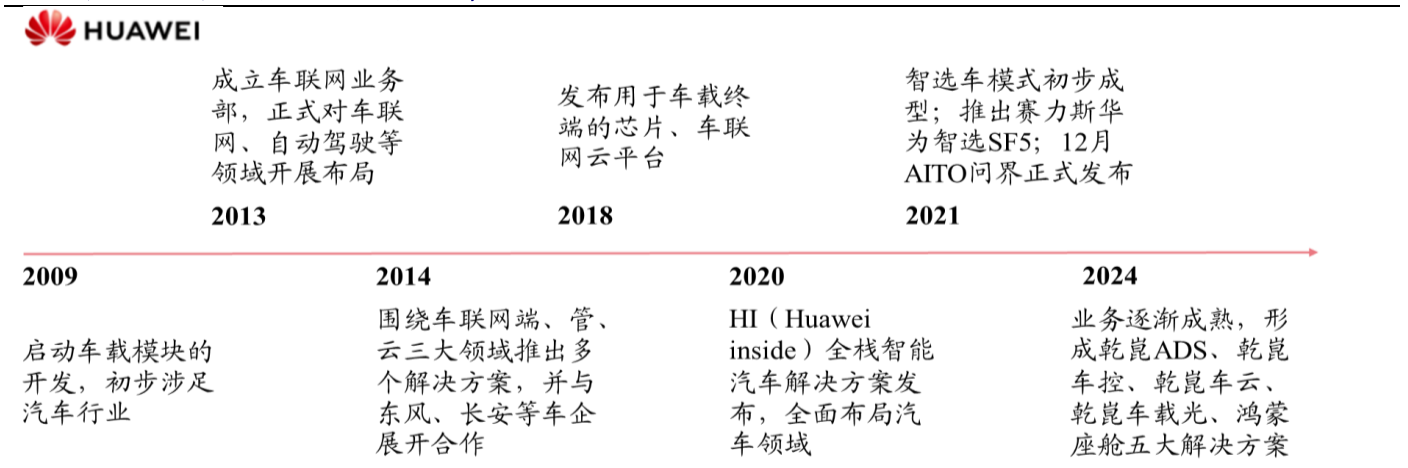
HUAWEI

成立车联网业务部，正式对车联网、自动驾驶等领域开展布局

2013

发布用于车载终端的芯片、车联网云平台

2018

智选车模式初步成型；推出赛力斯华为智选SF5；12月AITO问界正式发布

2021

2009

启动车载模块的开发，初步涉足汽车行业

2014

围绕车联网端、管、云三大领域推出多个解决方案，并与东风、长安等车企展开合作

2020

HI（Huawei inside）全栈智能汽车解决方案发布，全面布局汽车领域

2024

业务逐渐成熟，形成乾崑ADS、乾崑车控、乾崑车云、乾崑车载光、鸿蒙座舱五大解决方案